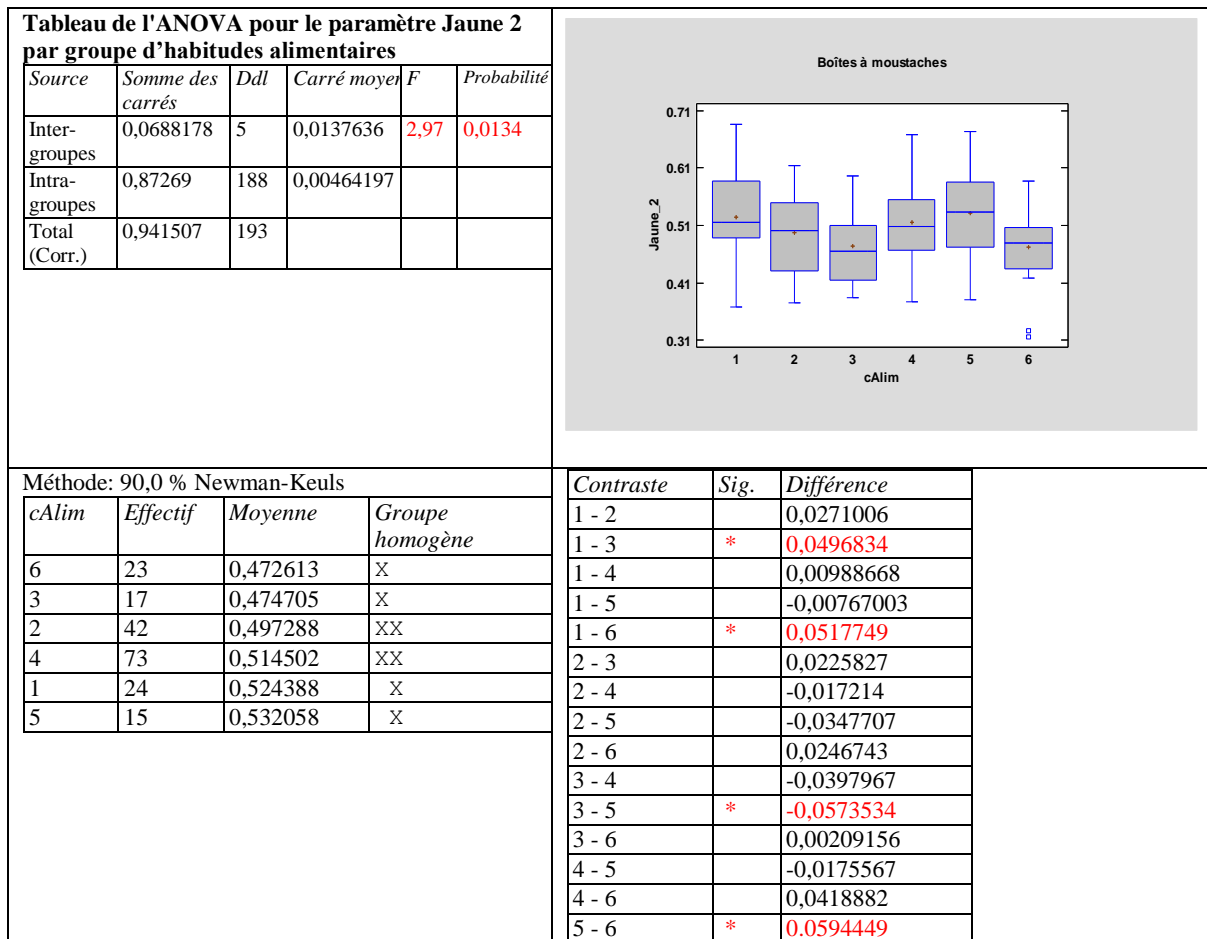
Tableau de l'ANOVA pour le paramètre Jaune 2 par groupe d'habitudes alimentaires

| Source | Somme des carrés | Ddl | Carré moyen | F | Probabilité |
|---|---|---|---|---|---|
| Inter-groupes | 0,0688178 | 5 | 0,0137636 | 2,97 | 0,0134 |
| Intra-groupes | 0,87269 | 188 | 0,00464197 | | |
| Total (Corr.) | 0,941507 | 193 | | | |

Boîtes à moustaches

0.71
0.61
0.51
0.41
0.31
Jaune_2
1 2 3 4 5 6
cAlim

Méthode: 90,0 % Newman-Keuls

| cAlim | Effectif | Moyenne | Groupe homogène |
|---|---|---|---|
| 6 | 23 | 0,472613 | X |
| 3 | 17 | 0,474705 | X |
| 2 | 42 | 0,497288 | XX |
| 4 | 73 | 0,514502 | XX |
| 1 | 24 | 0,524388 | X |
| 5 | 15 | 0,532058 | X |

| Contraste | Sig. | Différence |
|---|---|---|
| 1 - 2 | | 0,0271006 |
| 1 - 3 | * | 0,0496834 |
| 1 - 4 | | 0,00988668 |
| 1 - 5 | | -0,00767003 |
| 1 - 6 | * | 0,0517749 |
| 2 - 3 | | 0,0225827 |
| 2 - 4 | | -0,017214 |
| 2 - 5 | | -0,0347707 |
| 2 - 6 | | 0,0246743 |
| 3 - 4 | | -0,0397967 |
| 3 - 5 | * | -0,0573534 |
| 3 - 6 | | 0,00209156 |
| 4 - 5 | | -0,0175567 |
| 4 - 6 | | 0,0418882 |
| 5 - 6 | * | 0.0594449 |